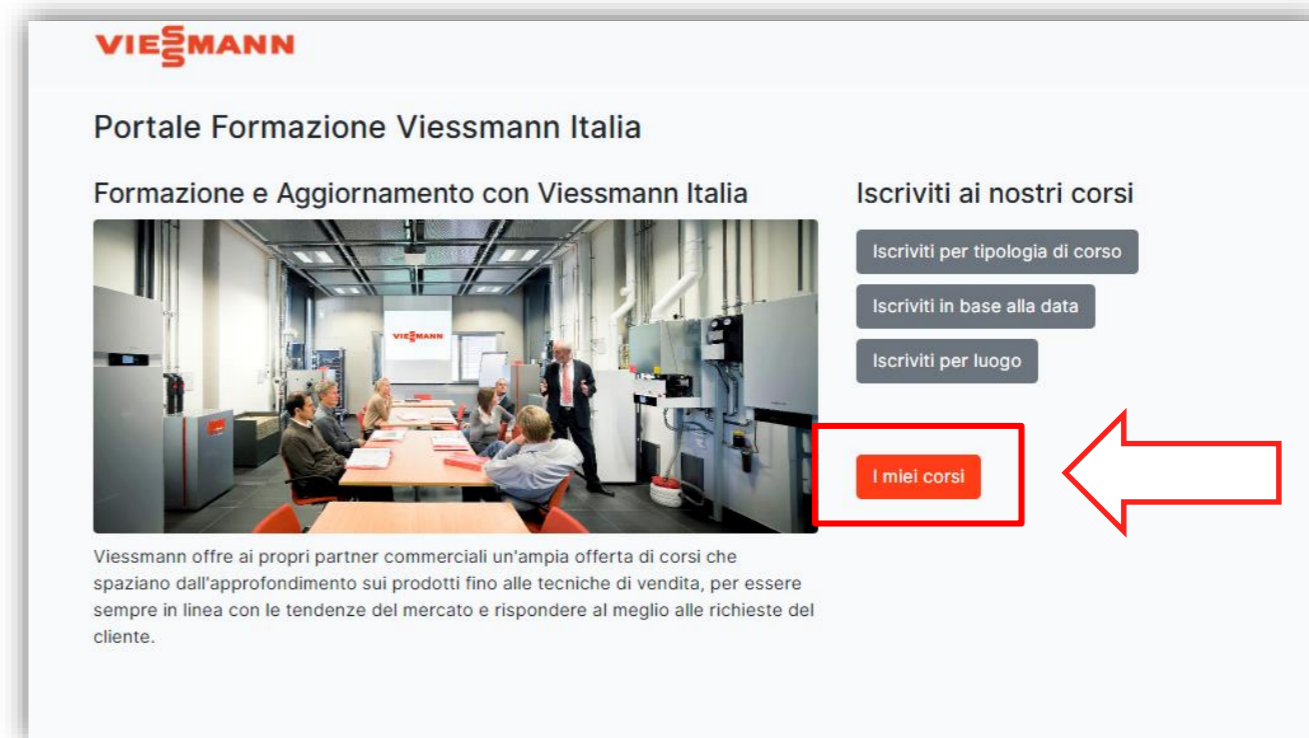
VIESMANN

Portale Formazione Viessmann Italia

Formazione e Aggiornamento con Viessmann Italia

VIESMANN

Viessmann offre ai propri partner commerciali un'ampia offerta di corsi che spaziano dall'approfondimento sui prodotti fino alle tecniche di vendita, per essere sempre in linea con le tendenze del mercato e rispondere al meglio alle richieste del cliente.

Iscriviti ai nostri corsi

Iscriviti per tipologia di corso

Iscriviti in base alla data

Iscriviti per luogo

I miei corsi